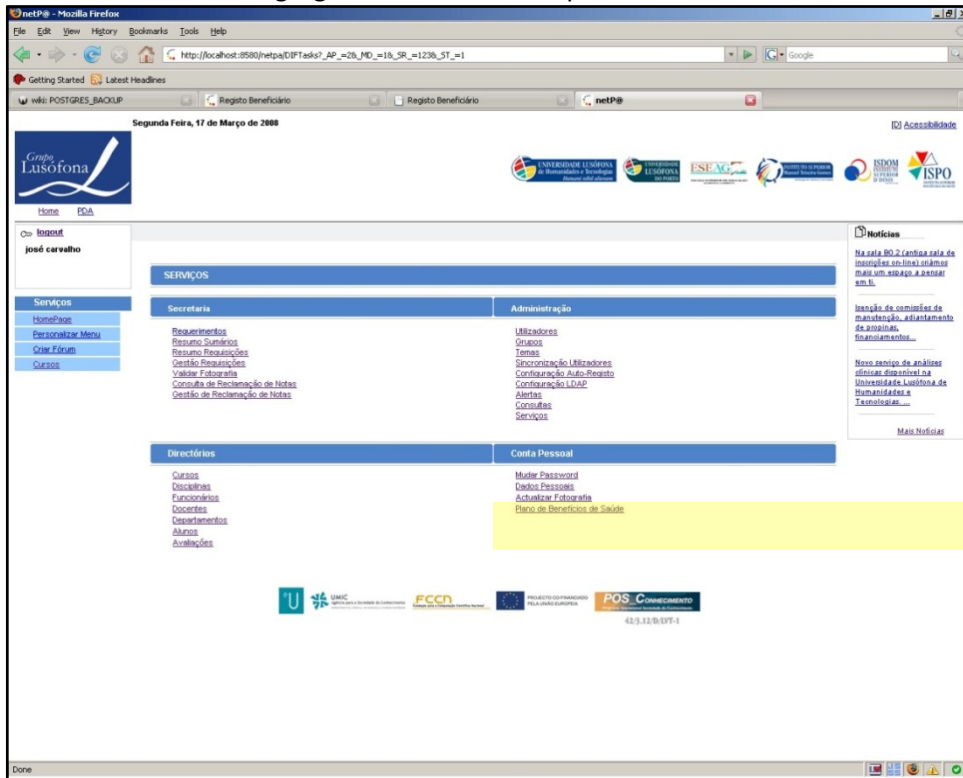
netP@ - Mozilla Firefox

File Edit View History Bookmarks Tools Help

http://localhost:8580/netpa/DIFTasks?_AP_=2&_MD_=1&_SR_=123&_ST_=1

Google

Getting Started Latest Headlines

wiki: POSTGRES_BACKUP | Registo Beneficiário | Registo Beneficiário | netP@

Segunda Feira, 17 de Março de 2008

[D] Acessibilidade

Grupo Lusófona

UNIVERSIDADE LUSÓFONA de Humanidades e Tecnologias | UNIVERSIDADE LUSÓFONA DO PORTO | ESEAG | INSTITUTO SUPERIOR Manuel Teixeira Gomes | ISDOM | ISPO

Home PDA

logout

josé carvalho

Serviços

HomePage

Personalizar Menu

Criar Fórum

Cursos

SERVIÇOS

Secretaria

Requerimentos
Resumo Sumários
Resumo Requisições
Gestão Requisições
Validar Fotografia
Consulta de Reclamação de Notas
Gestão de Reclamação de Notas

Administração

Utilizadores
Grupos
Temas
Sincronização Utilizadores
Configuração Auto-Registo
Configuração LDAP
Alertas
Consultas
Serviços

Directórios

Cursos
Disciplinas
Funcionários
Docentes
Departamentos
Alunos
Avaliações

Conta Pessoal

Mudar Password
Dados Pessoais
Actualizar Fotografia
Plano de Benefícios de Saúde

Notícias

Na sala B0.2 (antiga sala de inscrições on-line) criámos mais um espaço a pensar em ti.

Isenção de comissões de manutenção, adiantamento de propinas, financiamentos...

Novo serviço de análises clínicas disponível na Universidade Lusófona de Humanidades e Tecnologias. ...

Mais Notícias

UMIC | FCCN | PROJECTO CO-FINANCIADO PELA UNIÃO EUROPEIA | POS_CONHECIMENTO

42/5.12/B/IST-1

Done